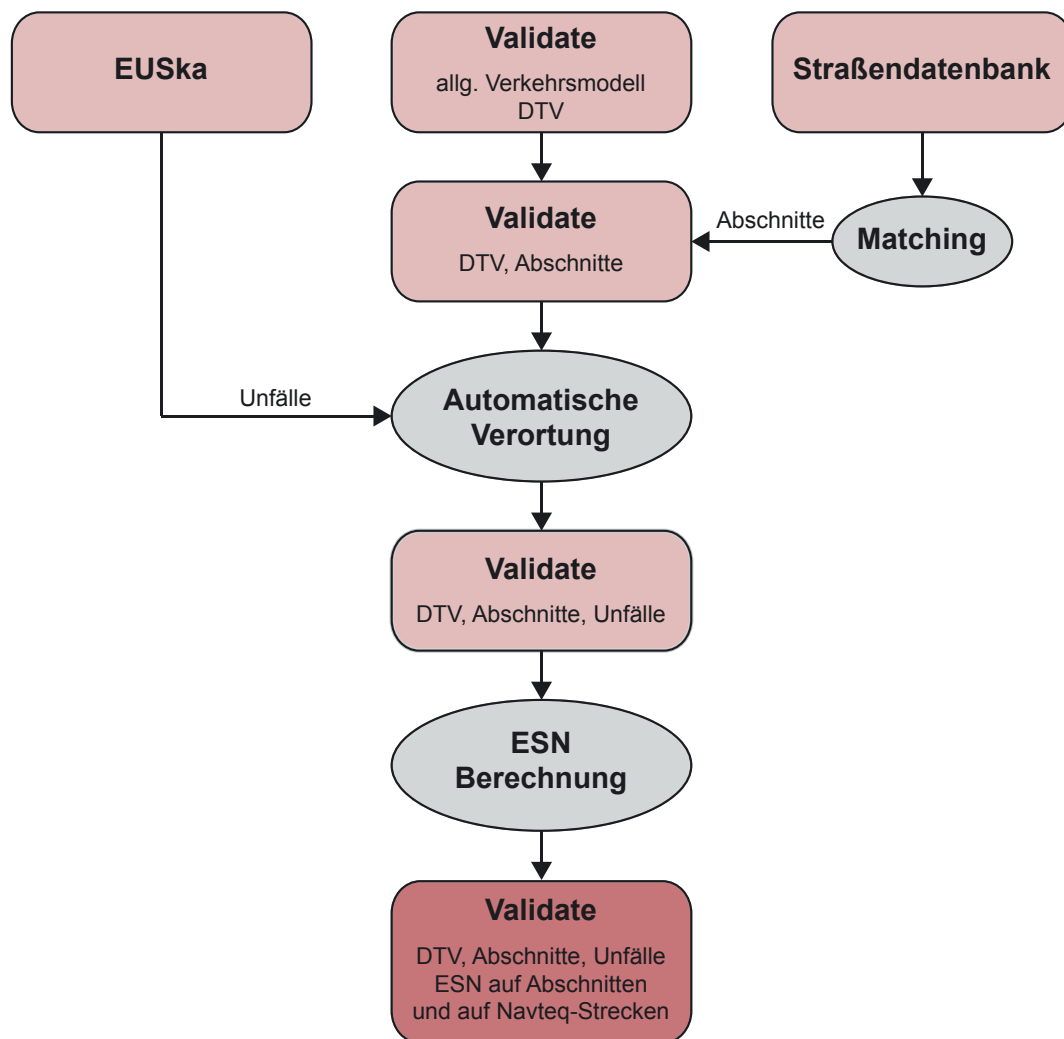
EUSka

Validate
allg. Verkehrsmodell
DTV

Straßendatenbank

Validate
DTV, Abschnitte

Abschnitte

Matching

Unfälle

Automatische
Verortung

Validate
DTV, Abschnitte, Unfälle

ESN
Berechnung

Validate
DTV, Abschnitte, Unfälle
ESN auf Abschnitten
und auf Navteq-Strecken